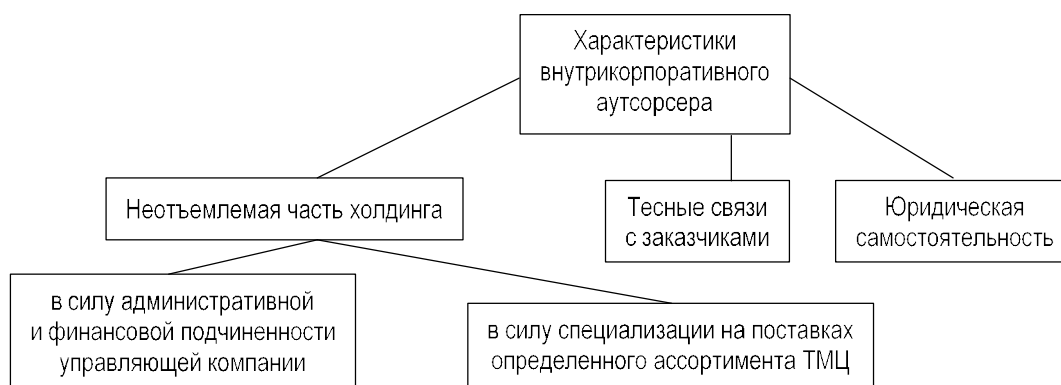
Характеристики внутрикорпоративного аутсорсера

Неотъемлемая часть холдинга

Тесные связи с заказчиками

Юридическая самостоятельность

в силу административной и финансовой подчиненности управляющей компании

в силу специализации на поставках определенного ассортимента ТМЦ